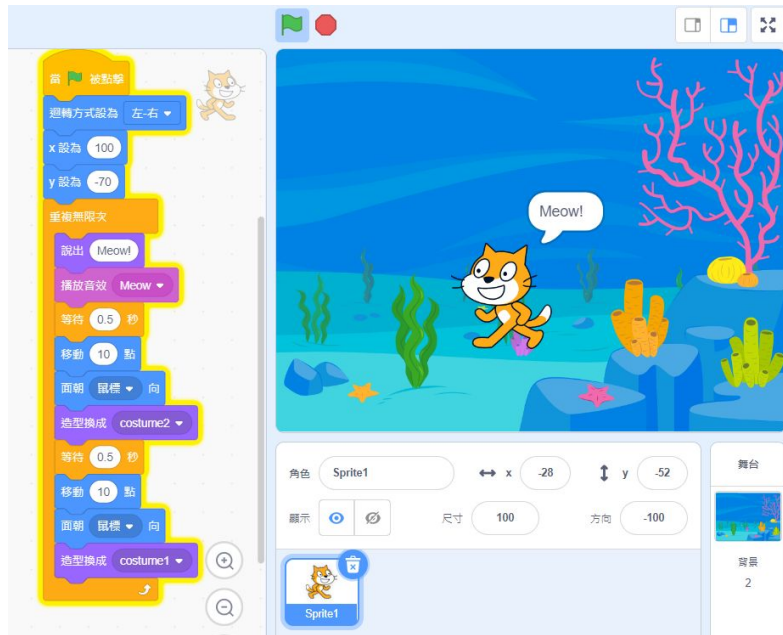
當 被點擊

迴轉方式設為 左-右

x 設為 100

y 設為 -70

重複無限次

說出 Meow!

播放音效 Meow

等待 0.5 秒

移動 10 點

面朝 鼠標 向

造型換成 costume2

等待 0.5 秒

移動 10 點

面朝 鼠標 向

造型換成 costume1

Meow!

角色 Sprite1

x -28

y -52

顯示

尺寸 100

方向 -100

Sprite1

舞台

背景

2